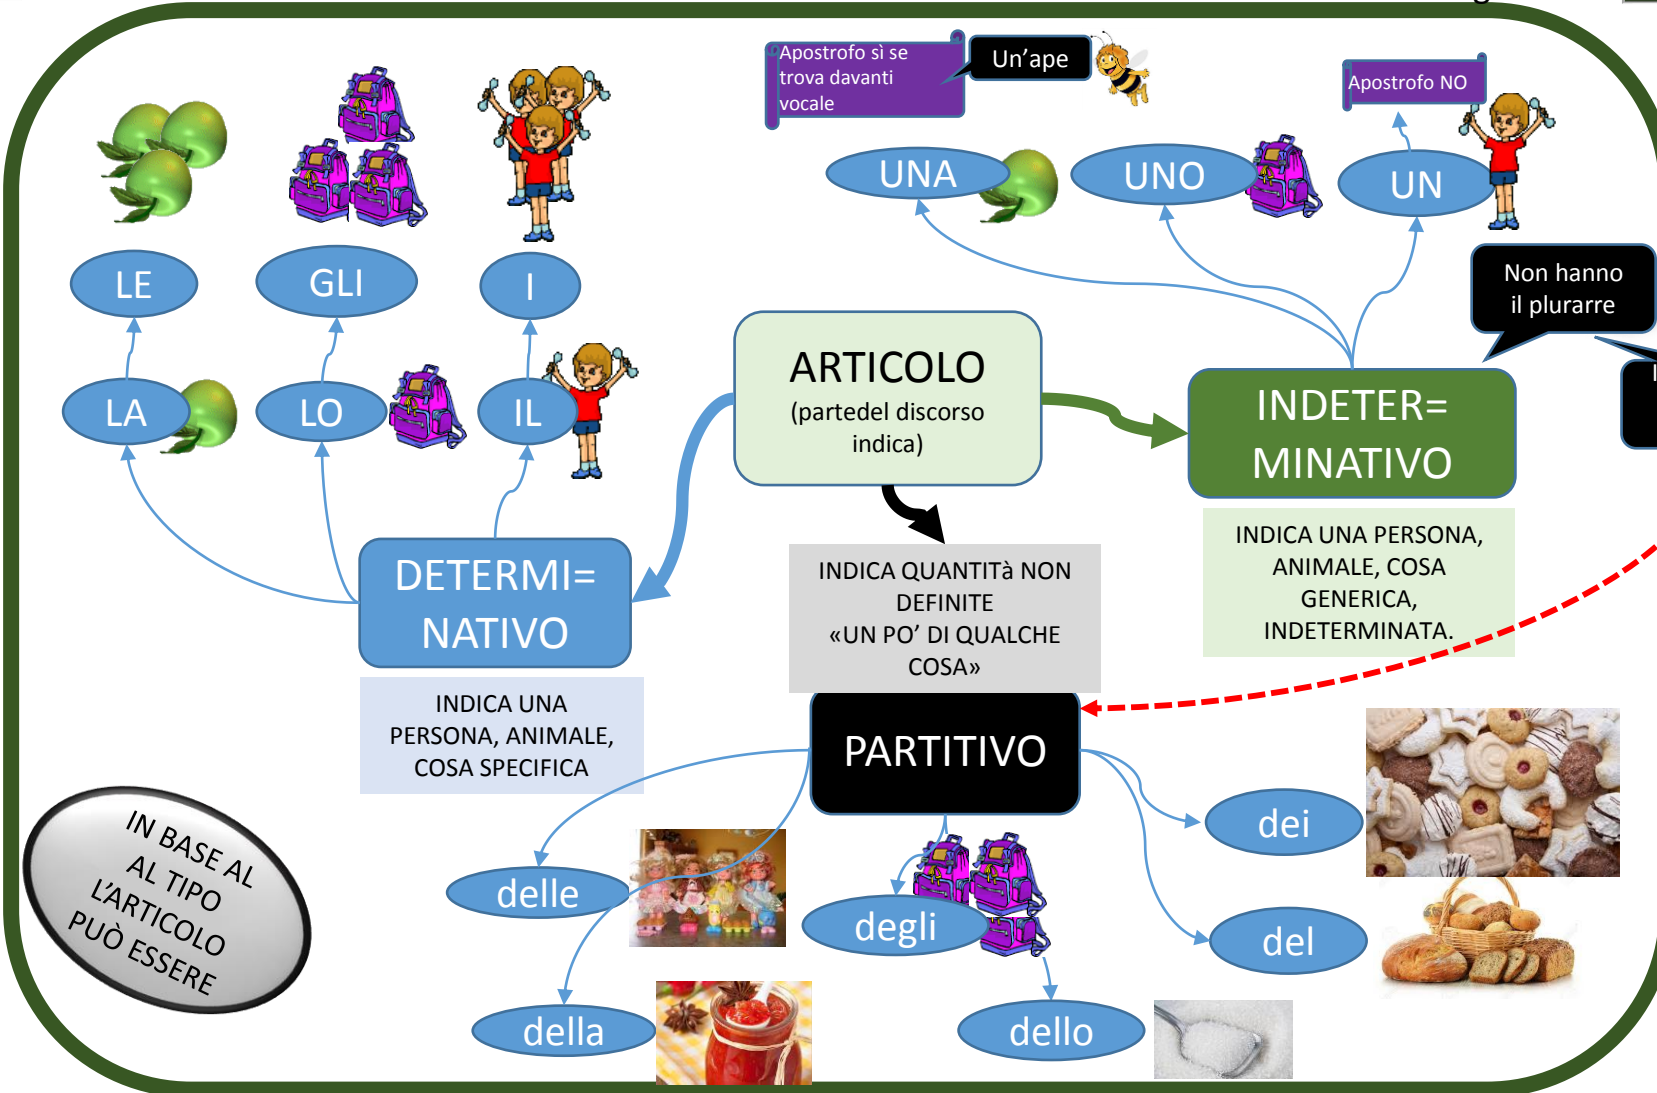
Apostrofo sì se trova davanti vocale

Un'ape

Apostrofo NO

UNA

UNO

UN

Non hanno il plurarre

LE

GLI

I

LA

LO

IL

ARTICOLO
(partedel discorso indica)

INDETER= MINATIVO

INDICA UNA PERSONA, ANIMALE, COSA GENERICA, INDETERMINATA.

DETERMI= NATIVO

INDICA QUANTITà NON DEFINITE «UN PO' DI QUALCHE COSA»

INDICA UNA PERSONA, ANIMALE, COSA SPECIFICA

PARTITIVO

IN BASE AL AL TIPO L'ARTICOLO PUÒ ESSERE

dei

delle

degli

del

della

dello